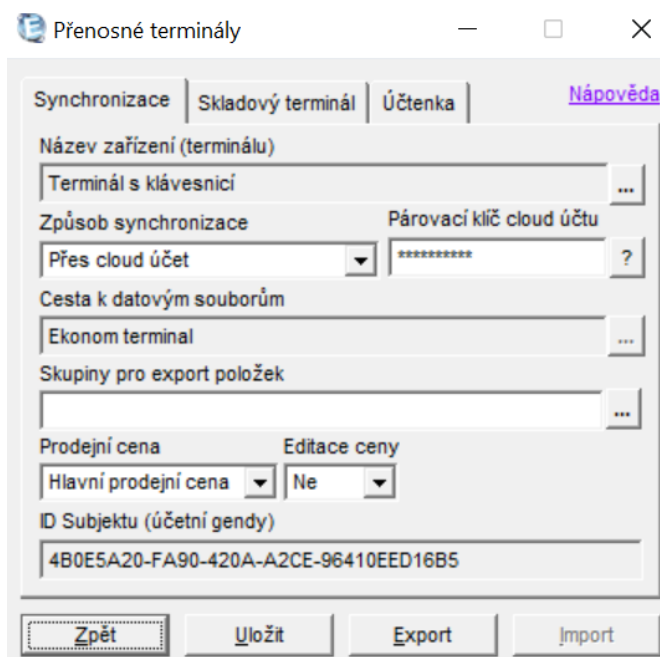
Přenosné terminály

Synchronizace | Skladový terminál | Účtenka

Nápověda

Název zařízení (terminálu)

Terminál s klávesnicí

...

Způsob synchronizace

Přes cloud účet

Párovací klíč cloud účtu

**********

?

Cesta k datovým souborům

Ekonom terminal

...

Skupiny pro export položek

...

Prodejní cena

Hlavní prodejní cena

Editace ceny

Ne

ID Subjektu (účetní gendy)

4B0E5A20-FA90-420A-A2CE-96410EED16B5

Zpět | Uložit | Export | Import